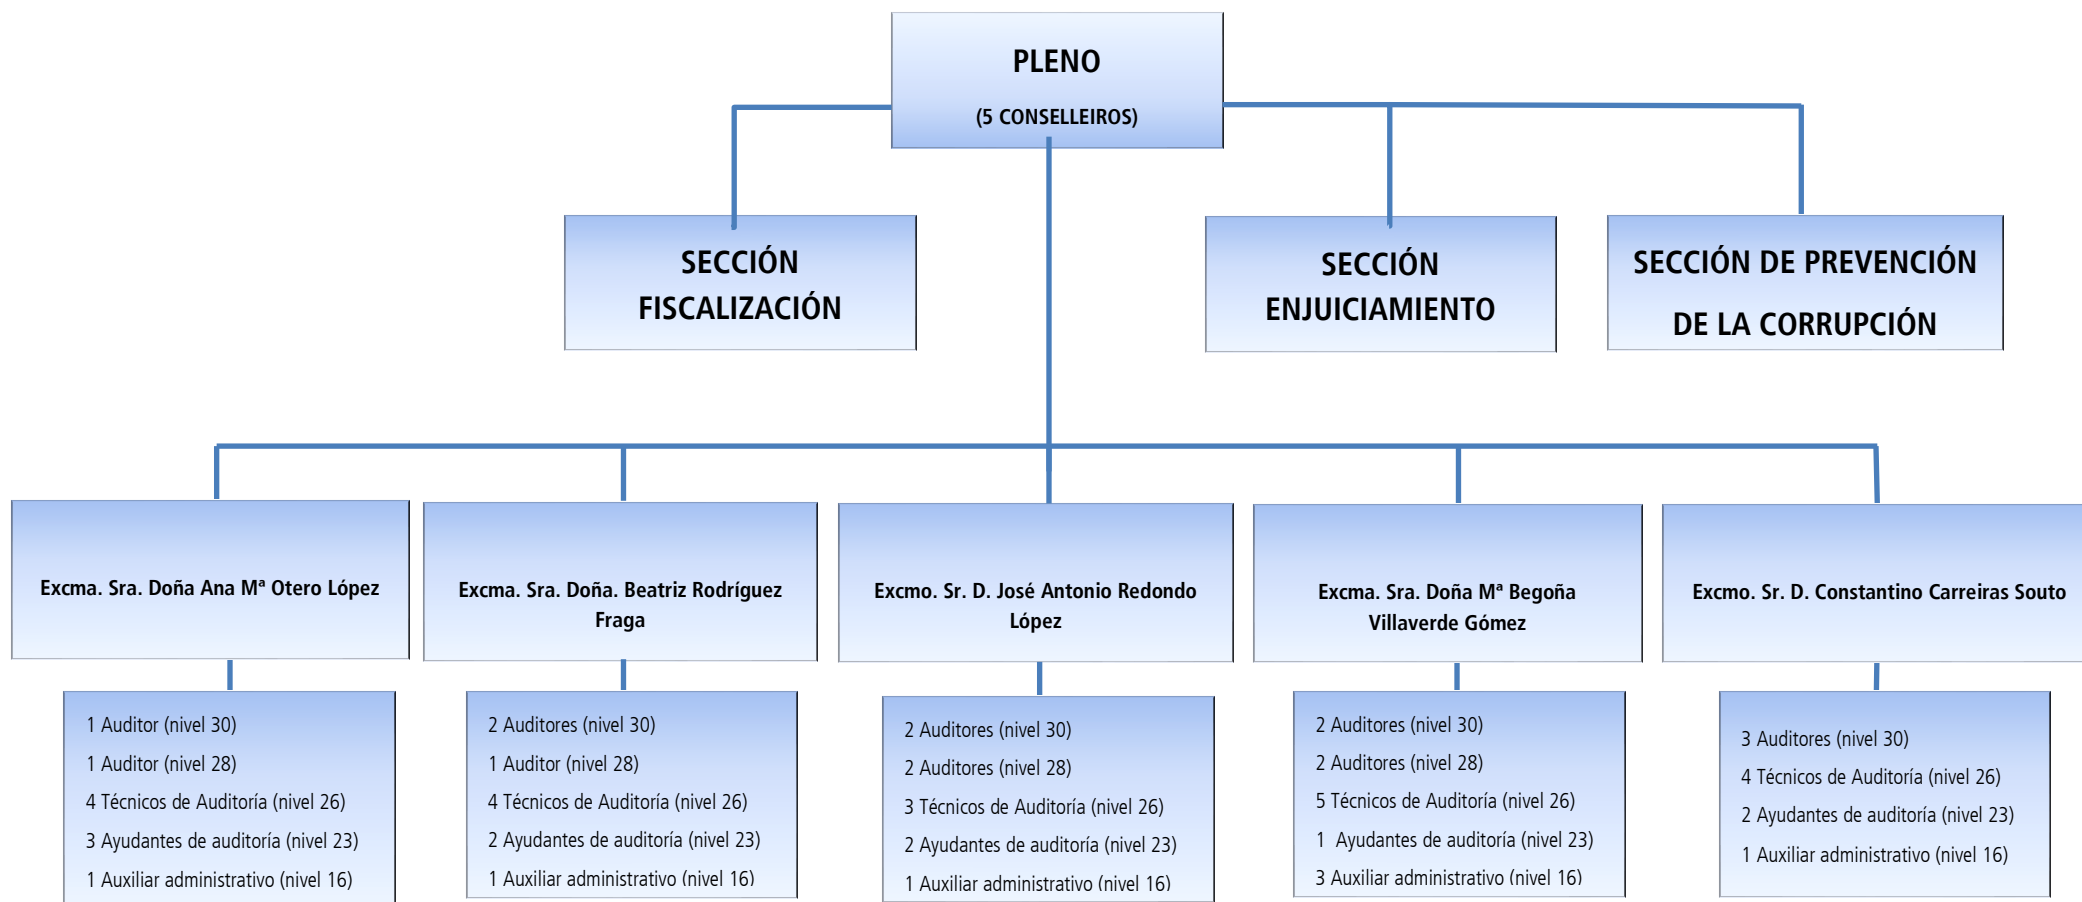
PLENO

(5 CONSELLEIROS)

SECCIÓN FISCALIZACIÓN

SECCIÓN ENJUICIAMIENTO

SECCIÓN DE PREVENCIÓN DE LA CORRUPCIÓN

Excma. Sra. Doña Ana Mª Otero López

1 Auditor (nivel 30)
1 Auditor (nivel 28)
4 Técnicos de Auditoría (nivel 26)
3 Ayudantes de auditoría (nivel 23)
1 Auxiliar administrativo (nivel 16)

Excma. Sra. Doña. Beatriz Rodríguez Fraga

2 Auditores (nivel 30)
1 Auditor (nivel 28)
4 Técnicos de Auditoría (nivel 26)
2 Ayudantes de auditoría (nivel 23)
1 Auxiliar administrativo (nivel 16)

Excmo. Sr. D. José Antonio Redondo López

2 Auditores (nivel 30)
2 Auditores (nivel 28)
3 Técnicos de Auditoría (nivel 26)
2 Ayudantes de auditoría (nivel 23)
1 Auxiliar administrativo (nivel 16)

Excma. Sra. Doña Mª Begoña Villaverde Gómez

2 Auditores (nivel 30)
2 Auditores (nivel 28)
5 Técnicos de Auditoría (nivel 26)
1 Ayudantes de auditoría (nivel 23)
3 Auxiliar administrativo (nivel 16)

Excmo. Sr. D. Constantino Carreiras Souto

3 Auditores (nivel 30)
4 Técnicos de Auditoría (nivel 26)
2 Ayudantes de auditoría (nivel 23)
1 Auxiliar administrativo (nivel 16)